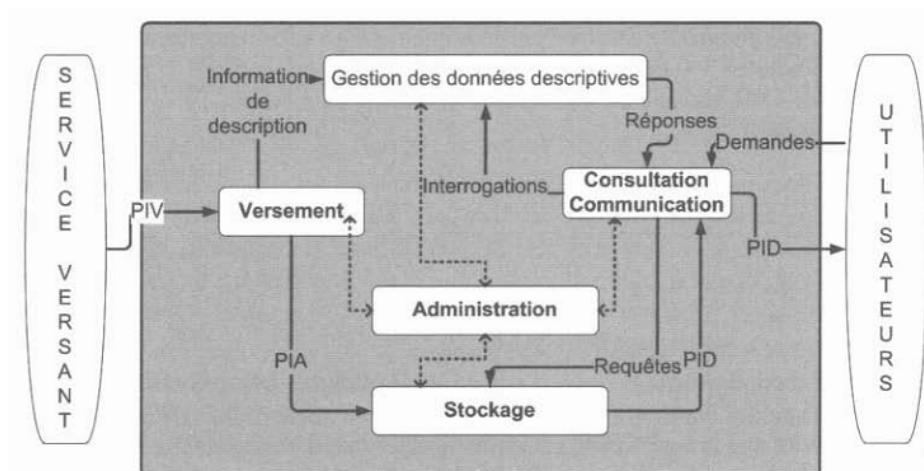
SERVICE VERSANT

Information de description

Gestion des données descriptives

Réponses

Demandes

UTILISATEURS

Interrogations

Consultation Communication

PIV

Versement

PID

Administration

PIA

Requêtes

PID

Stockage